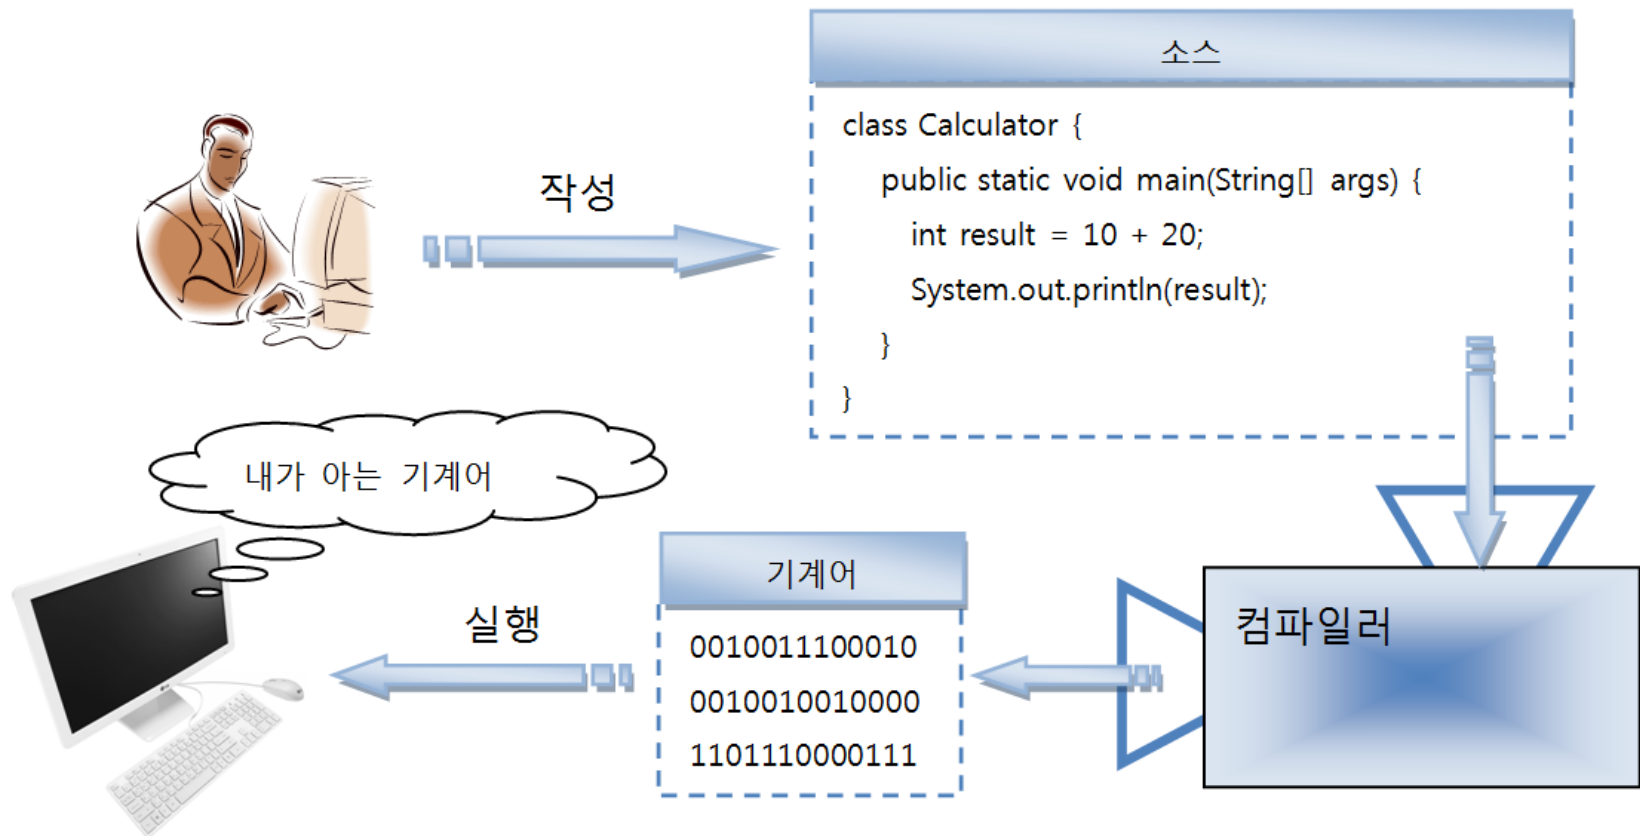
작성

소스

class Calculator {
public static void main(String[] args) {
int result = 10 + 20;
System.out.println(result);
}
}

내가 아는 기계어

기계어

0010011100010
0010010010000
1101110000111

실행

컴파일러